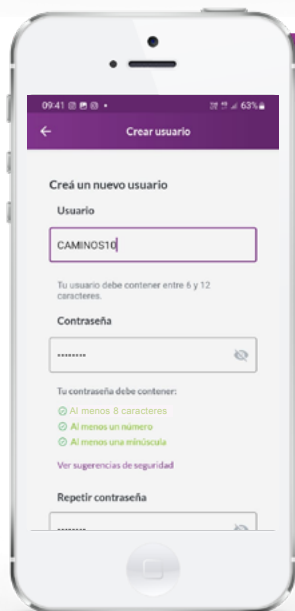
09:41 63%

Crear usuario

Creá un nuevo usuario

Usuario

CAMINOS10

Tu usuario debe contener entre 6 y 12 caracteres.

Contraseña

••••••••

Tu contraseña debe contener:

Al menos 8 caracteres

Al menos un número

Al menos una minúscula

Ver sugerencias de seguridad

Repetir contraseña

••••••••